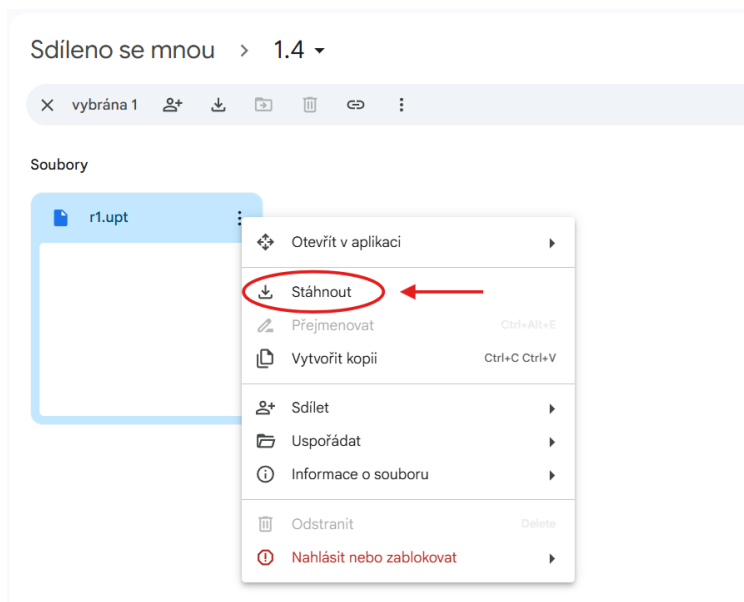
Sdíleno se mnou > 1.4

vybrána 1

Soubory

r1.upt

Otevřít v aplikaci

Stáhnout

Přejmenovat Ctrl+Alt+E

Vytvořit kopii Ctrl+C Ctrl+V

Sdílet

Uspořádat

Informace o souboru

Odstranit Delete

Nahlásit nebo zablokovat